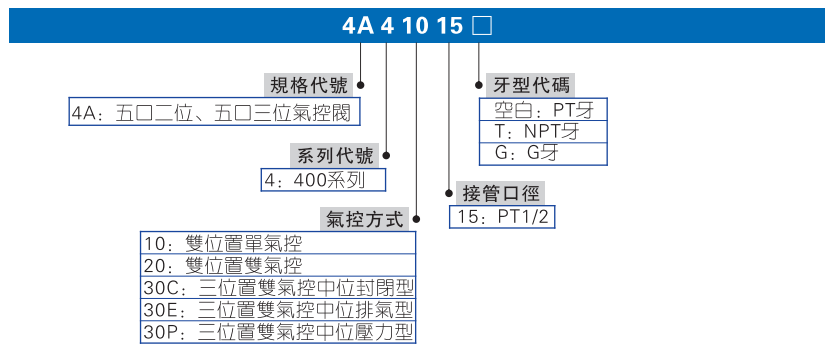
4A 4 10 15 □

規格代號

4A：五口二位、五口三位氣控閥

系列代號

4：400系列

氣控方式

10：雙位置單氣控

20：雙位置雙氣控

30C：三位置雙氣控中位封閉型

30E：三位置雙氣控中位排氣型

30P：三位置雙氣控中位壓力型

接管口徑

15：PT1/2

牙型代碼

空白：PT牙

T：NPT牙

G：G牙